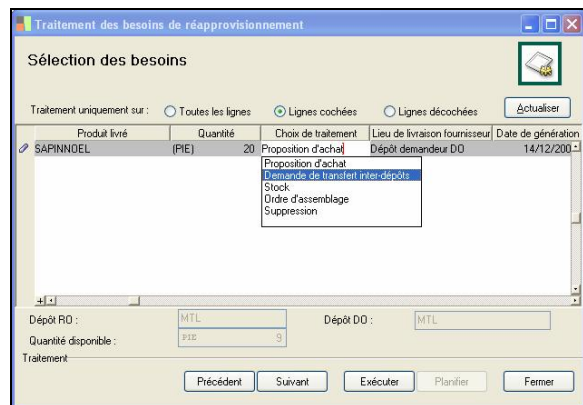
Traitement des besoins de réapprovisionnement

Sélection des besoins

Traitement uniquement sur : Toutes les lignes Lignes cochées Lignes décochées Actualiser

| Produit livré | Quantité | Choix de traitement | Lieu de livraison fournisseur | Date de génération |
|---|---|---|---|---|
| SAPINNOEL | (PIE) 20 | Proposition d'achat | Dépôt demandeur DO | 14/12/200 |

Proposition d'achat
Demande de transfert inter-dépôts
Stock
Ordre d'assemblage
Suppression

Dépôt RO : MTL
Dépôt DO : MTL
Quantité disponible : PIE 9
Traitement

Précédent Suivant Exécuter Planifier Fermer